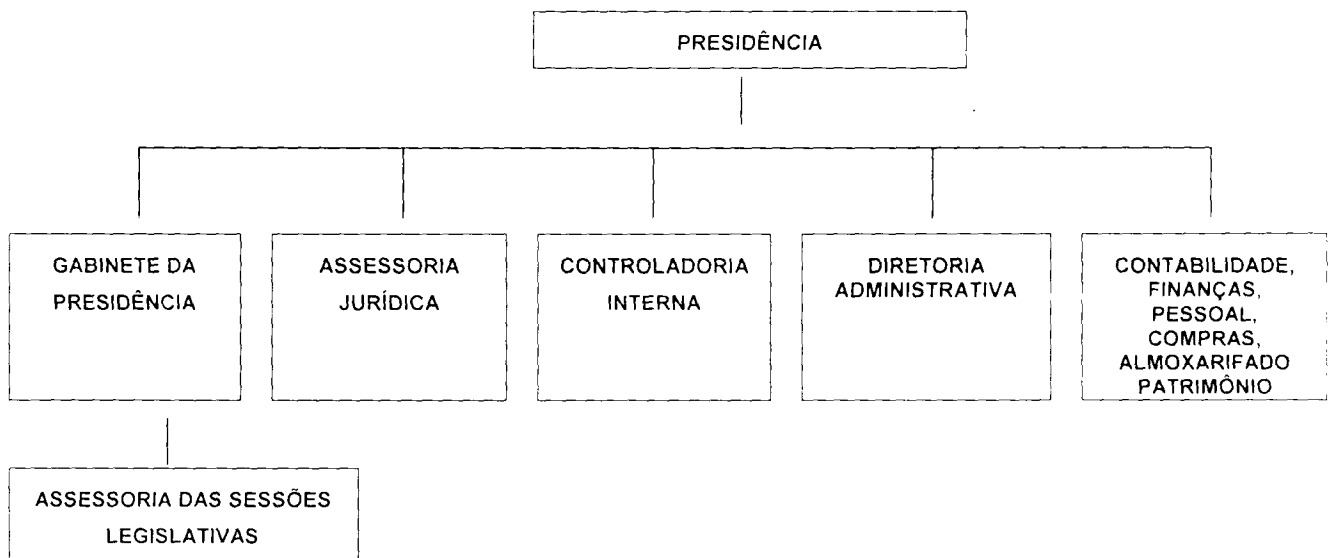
PRESIDÊNCIA

GABINETE DA PRESIDÊNCIA

ASSESSORIA JURÍDICA

CONTROLADORIA INTERNA

DIRETORIA ADMINISTRATIVA

CONTABILIDADE, FINANÇAS, PESSOAL, COMPRAS, ALMOXARIFADO PATRIMÔNIO

ASSESSORIA DAS SESSÕES LEGISLATIVAS